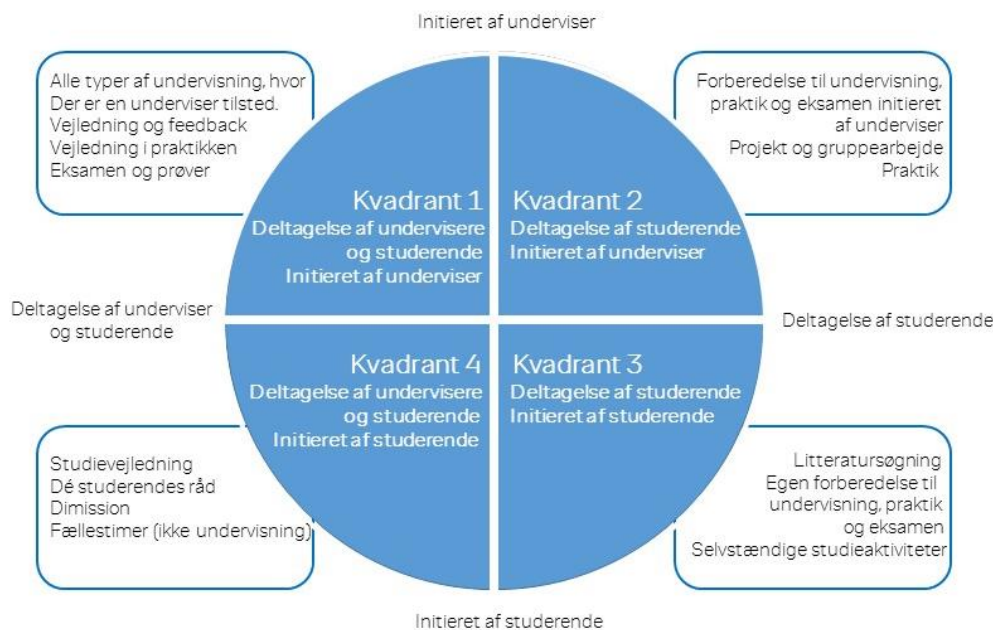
Initieret af underviser

Alle typer af undervisning, hvor Der er en underviser tilsted. Vejledning og feedback Vejledning i praktikken Eksamen og prøver

Forberedelse til undervisning, praktik og eksamen initieret af underviser Projekt og gruppearbejde Praktik

Kvadrant 1
Deltagelse af undervisere og studerende
Initieret af underviser

Kvadrant 2
Deltagelse af studerende
Initieret af underviser

Deltagelse af underviser og studerende

Deltagelse af studerende

Kvadrant 4
Deltagelse af undervisere og studerende
Initieret af studerende

Kvadrant 3
Deltagelse af studerende
Initieret af studerende

Studievejledning
Dé studerendes råd
Dimission
Fællestimer (ikke undervisning)

Litteratursøgning
Egen forberedelse til undervisning, praktik og eksamen
Selvstændige studieaktiviteter

Initieret af studerende